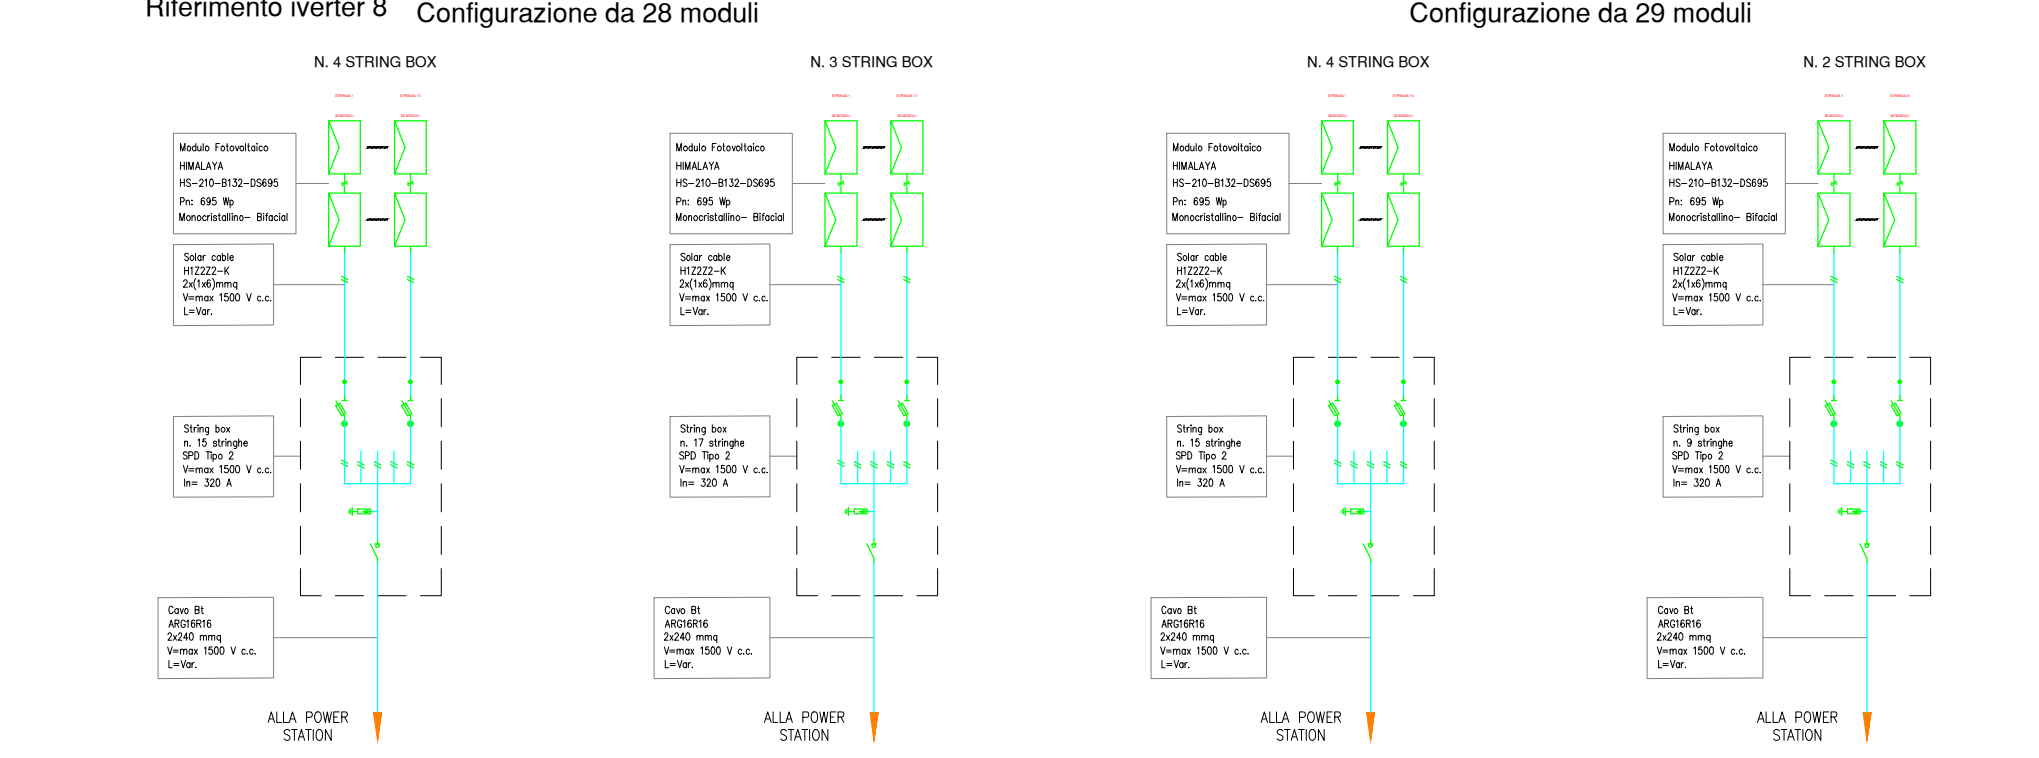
Riferimento iverter 8

Configurazione da 28 moduli

N. 4 STRING BOX

Modulo Fotovoltaico
HIMALAYA
HS–210–B132–DS695
Pn: 695 Wp
Monocristallino– Bifacial

Solar cable
H1Z2Z2–K
2x(1x6)mmq
V=max 1500 V c.c.
L=Var.

String box
n. 15 stringhe
SPD Tipo 2
V=max 1500 V c.c.
In= 320 A

Cavo Bt
ARG16R16
2x240 mmq
V=max 1500 V c.c.
L=Var.

ALLA POWER STATION

N. 3 STRING BOX

Modulo Fotovoltaico
HIMALAYA
HS–210–B132–DS695
Pn: 695 Wp
Monocristallino– Bifacial

Solar cable
H1Z2Z2–K
2x(1x6)mmq
V=max 1500 V c.c.
L=Var.

String box
n. 17 stringhe
SPD Tipo 2
V=max 1500 V c.c.
In= 320 A

Cavo Bt
ARG16R16
2x240 mmq
V=max 1500 V c.c.
L=Var.

ALLA POWER STATION

Configurazione da 29 moduli

N. 4 STRING BOX

Modulo Fotovoltaico
HIMALAYA
HS–210–B132–DS695
Pn: 695 Wp
Monocristallino– Bifacial

Solar cable
H1Z2Z2–K
2x(1x6)mmq
V=max 1500 V c.c.
L=Var.

String box
n. 15 stringhe
SPD Tipo 2
V=max 1500 V c.c.
In= 320 A

Cavo Bt
ARG16R16
2x240 mmq
V=max 1500 V c.c.
L=Var.

ALLA POWER STATION

N. 2 STRING BOX

Modulo Fotovoltaico
HIMALAYA
HS–210–B132–DS695
Pn: 695 Wp
Monocristallino– Bifacial

Solar cable
H1Z2Z2–K
2x(1x6)mmq
V=max 1500 V c.c.
L=Var.

String box
n. 9 stringhe
SPD Tipo 2
V=max 1500 V c.c.
In= 320 A

Cavo Bt
ARG16R16
2x240 mmq
V=max 1500 V c.c.
L=Var.

ALLA POWER STATION